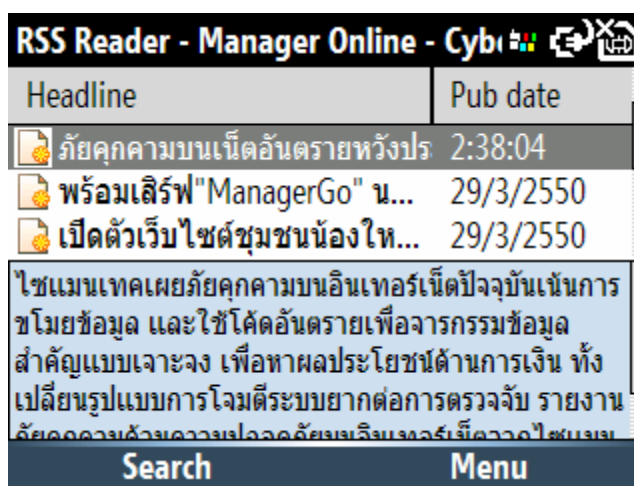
RSS Reader - Manager Online - Cyb

| Headline | Pub date |
|---|---|
| ภัยคุกคามบนเน็ตอันตรายหวังปร | 2:38:04 |
| พร้อมเสิร์ฟ"ManagerGo" น... | 29/3/2550 |
| เปิดตัวเว็บไซต์ชุมชนน้องให... | 29/3/2550 |

ไซแมนเทคเผยภัยคุกคามบนอินเทอร์เน็ตปัจจุบันเน้นการขโมยข้อมูล และใช้โค้ดอันตรายเพื่อจารกรรมข้อมูลสำคัญแบบเจาะจง เพื่อหาผลประโยชน์ด้านการเงิน ทั้งเปลี่ยนรูปแบบการโจมตีระบบยากต่อการตรวจจับ รายงาน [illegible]

Search Menu